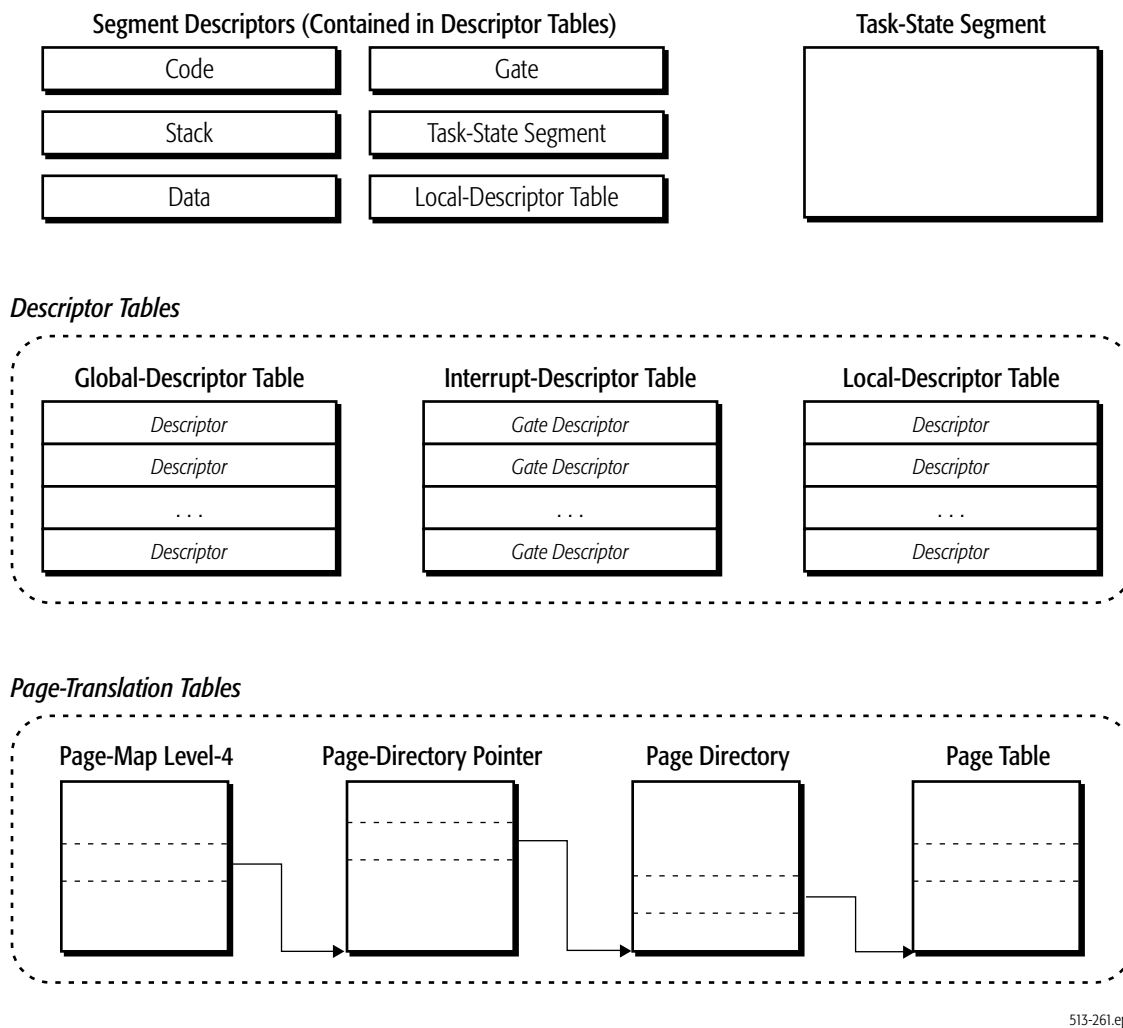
Segment Descriptors (Contained in Descriptor Tables)

Code

Gate

Stack

Task-State Segment

Data

Local-Descriptor Table

Task-State Segment

Descriptor Tables

Global-Descriptor Table

| Descriptor |
|---|
| Descriptor |
| . . . |
| Descriptor |

Interrupt-Descriptor Table

| Gate Descriptor |
|---|
| Gate Descriptor |
| . . . |
| Gate Descriptor |

Local-Descriptor Table

| Descriptor |
|---|
| Descriptor |
| . . . |
| Descriptor |

Page-Translation Tables

Page-Map Level-4

Page-Directory Pointer

Page Directory

Page Table

513-261.e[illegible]